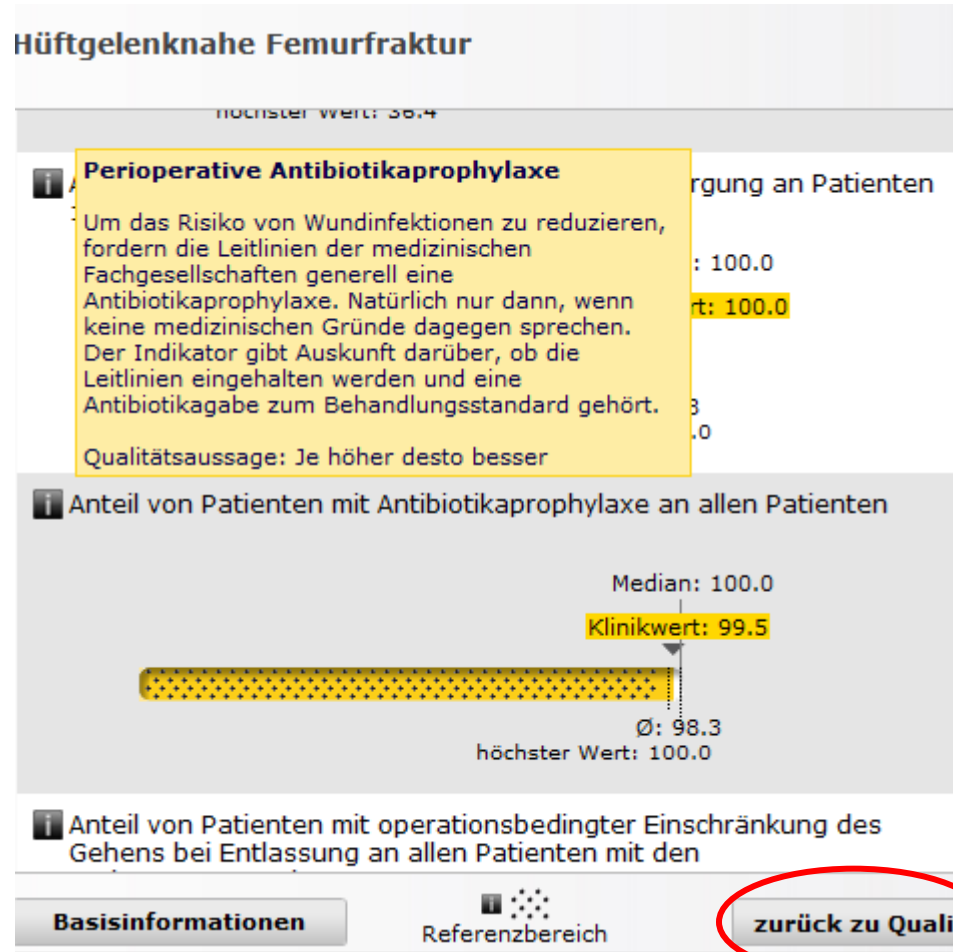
Hüftgelenknahe Femurfraktur

höchster Wert: 36.4

Perioperative Antibiotikaprophylaxe

Um das Risiko von Wundinfektionen zu reduzieren, fordern die Leitlinien der medizinischen Fachgesellschaften generell eine Antibiotikaprophylaxe. Natürlich nur dann, wenn keine medizinischen Gründe dagegen sprechen. Der Indikator gibt Auskunft darüber, ob die Leitlinien eingehalten werden und eine Antibiotikagabe zum Behandlungsstandard gehört.

Qualitätsaussage: Je höher desto besser

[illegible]rgung an Patienten

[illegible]: 100.0

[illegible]rt: 100.0

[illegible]3

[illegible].0

Anteil von Patienten mit Antibiotikaprophylaxe an allen Patienten

Median: 100.0

Klinikwert: 99.5

Ø: 98.3

höchster Wert: 100.0

Anteil von Patienten mit operationsbedingter Einschränkung des Gehens bei Entlassung an allen Patienten mit den

Basisinformationen

Referenzbereich

zurück zu Quali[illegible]